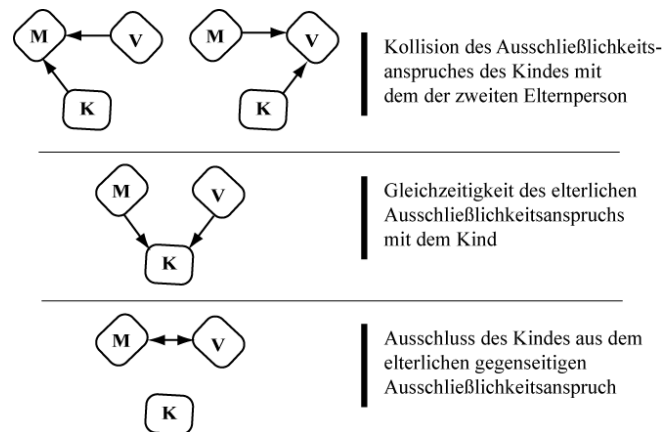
M V M V

K K

Kollision des Ausschließlichkeitsanspruches des Kindes mit dem der zweiten Elternperson

M V

K

Gleichzeitigkeit des elterlichen Ausschließlichkeitsanspruchs mit dem Kind

M V

K

Ausschluss des Kindes aus dem elterlichen gegenseitigen Ausschließlichkeitsanspruch